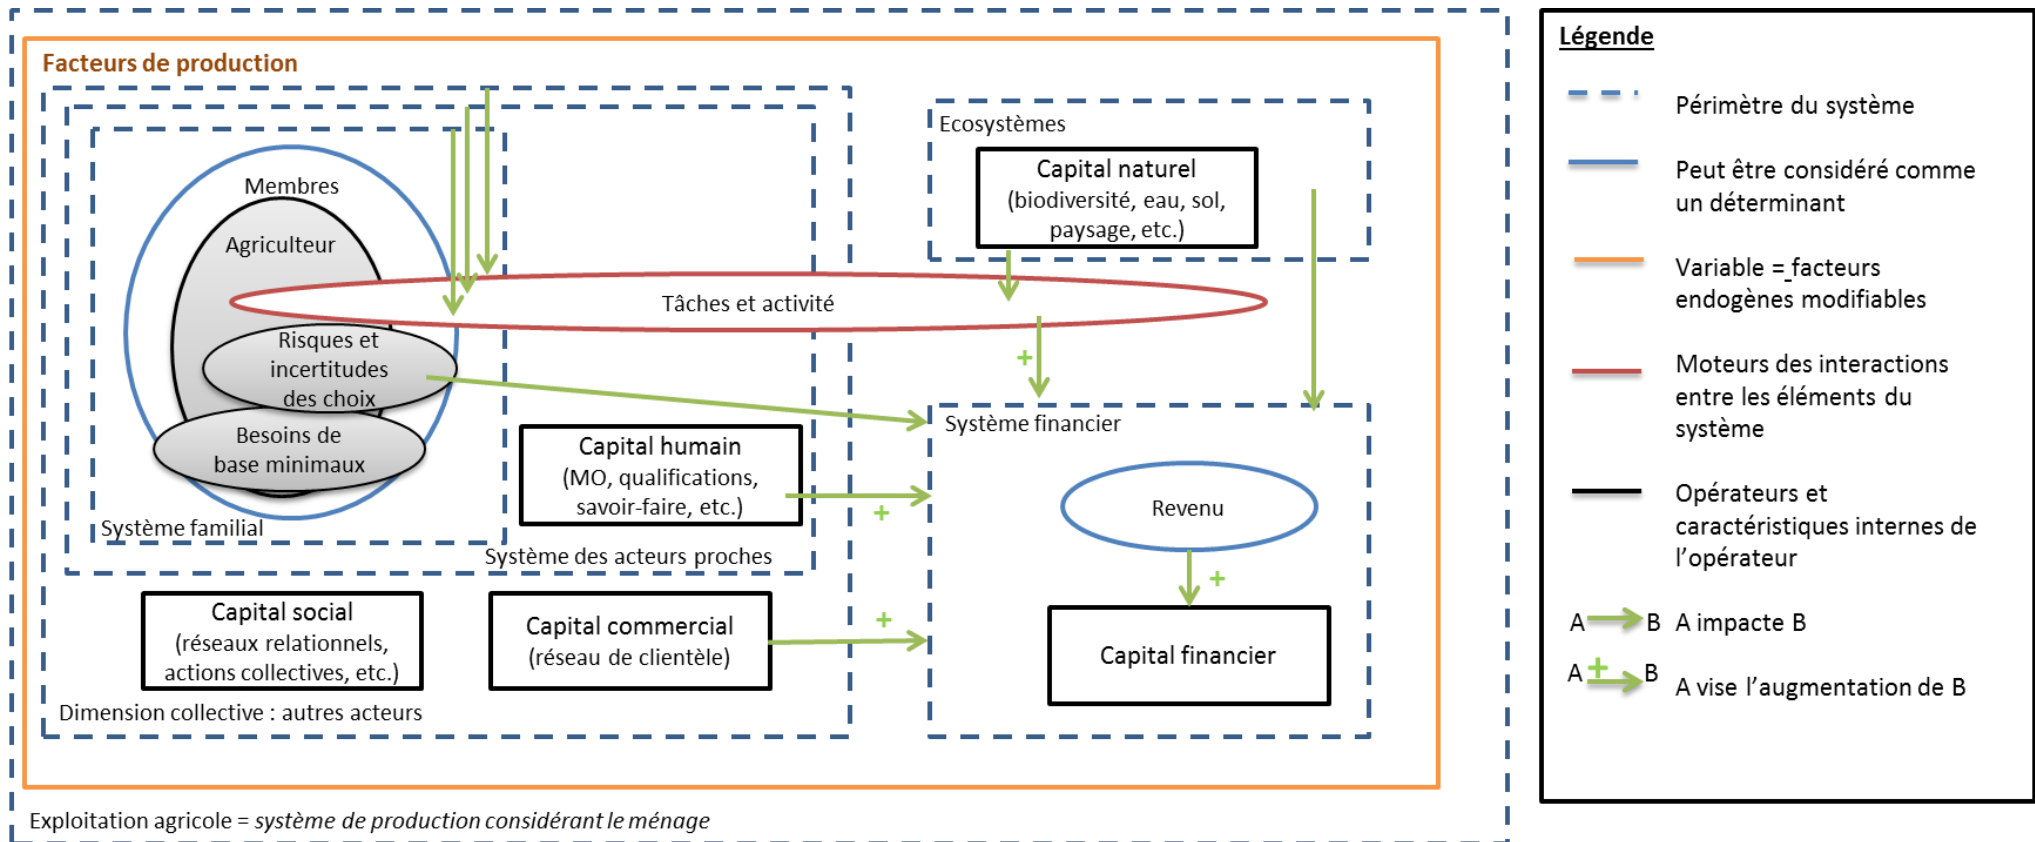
Facteurs de production

Membres

Agriculteur

Risques et incertitudes des choix

Besoins de base minimaux

Système familial

Système des acteurs proches

Tâches et activité

Ecosystèmes

Capital naturel (biodiversité, eau, sol, paysage, etc.)

Capital humain (MO, qualifications, savoir-faire, etc.)

+

+

Système financier

Revenu

+

Capital financier

Capital social (réseaux relationnels, actions collectives, etc.)

Capital commercial (réseau de clientèle)

+

Dimension collective : autres acteurs

Exploitation agricole = *système de production considérant le ménage*

Légende

Périmètre du système

Peut être considéré comme un déterminant

Variable = facteurs endogènes modifiables

Moteurs des interactions entre les éléments du système

Opérateurs et caractéristiques internes de l'opérateur

A B A impacte B

A + B A vise l'augmentation de B